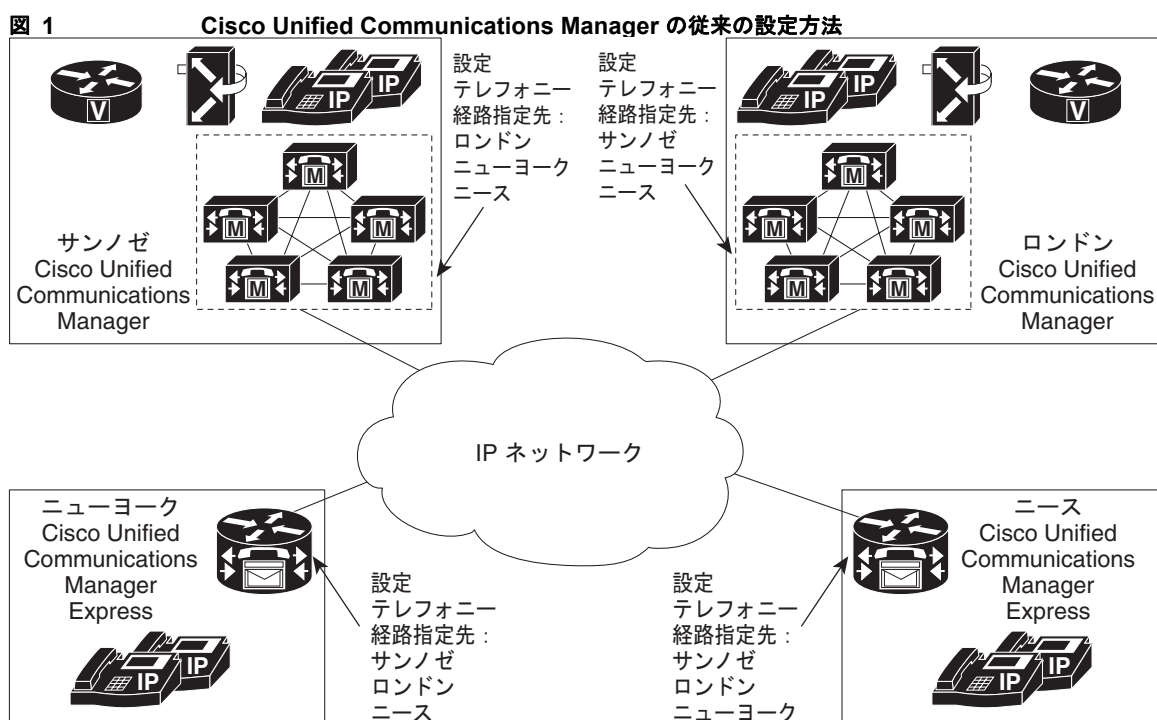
図 1 Cisco Unified Communications Manager の従来の設定方法

V

IP

IP

M

M

M

M

M

設定
テレフォニー
経路指定先：
ロンドン
ニューヨーク
ニース

サンノゼ
Cisco Unified
Communications
Manager

設定
テレフォニー
経路指定先：
サンノゼ
ニューヨーク
ニース

IP

IP

V

M

M

M

M

M

ロンドン
Cisco Unified
Communications
Manager

IP ネットワーク

ニューヨーク
Cisco Unified
Communications
Manager
Express

IP

IP

設定
テレフォニー
経路指定先：
サンノゼ
ロンドン
ニース

設定
テレフォニー
経路指定先：
サンノゼ
ロンドン
ニューヨーク

ニース
Cisco Unified
Communications
Manager
Express

IP

IP